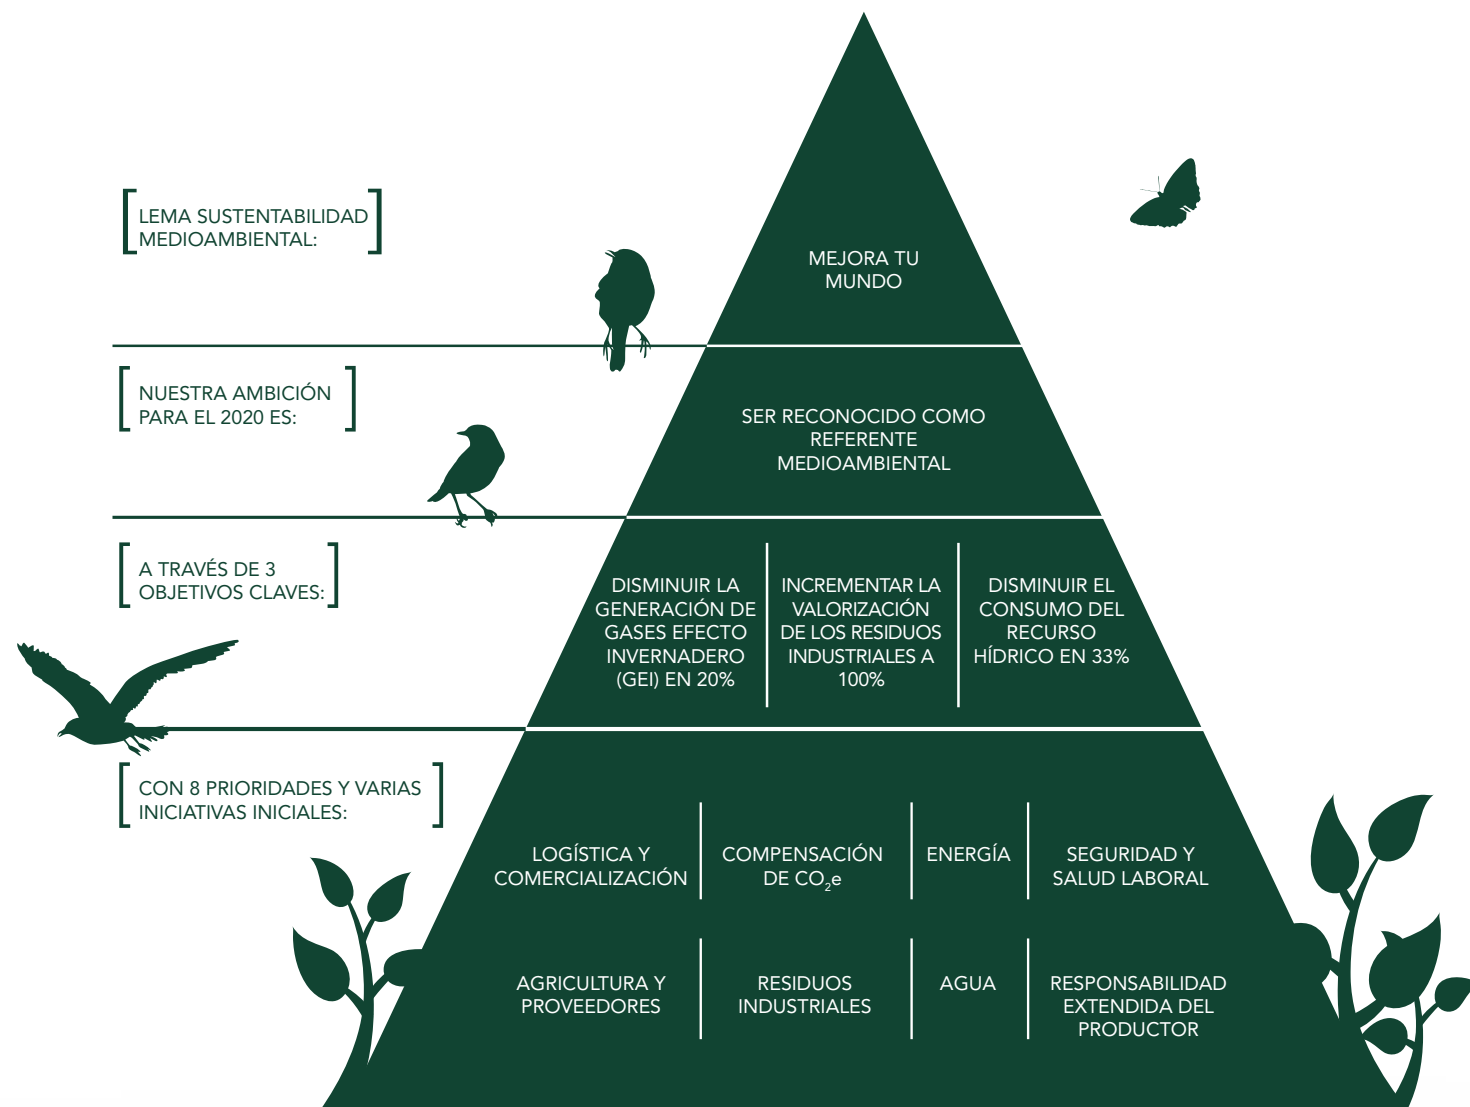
LEMA SUSTENTABILIDAD MEDIOAMBIENTAL:

MEJORA TU MUNDO

NUESTRA AMBICIÓN PARA EL 2020 ES:

SER RECONOCIDO COMO REFERENTE MEDIOAMBIENTAL

A TRAVÉS DE 3 OBJETIVOS CLAVES:

DISMINUIR LA GENERACIÓN DE GASES EFECTO INVERNADERO (GEI) EN 20%

INCREMENTAR LA VALORIZACIÓN DE LOS RESIDUOS INDUSTRIALES A 100%

DISMINUIR EL CONSUMO DEL RECURSO HÍDRICO EN 33%

CON 8 PRIORIDADES Y VARIAS INICIATIVAS INICIALES:

LOGÍSTICA Y COMERCIALIZACIÓN

COMPENSACIÓN DE $CO_2$e

ENERGÍA

SEGURIDAD Y SALUD LABORAL

AGRICULTURA Y PROVEEDORES

RESIDUOS INDUSTRIALES

AGUA

RESPONSABILIDAD EXTENDIDA DEL PRODUCTOR